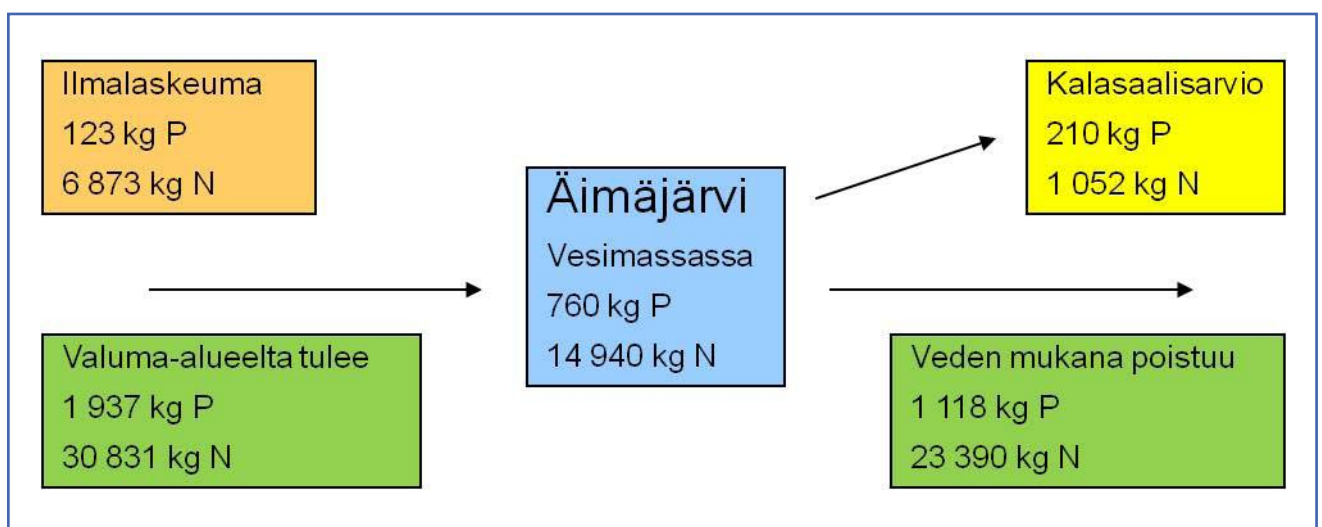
Ilmalaskeuma
123 kg P
6 873 kg N

Valuma-alueelta tulee
1 937 kg P
30 831 kg N

Äimäjärvi
Vesimassassa
760 kg P
14 940 kg N

Kalasaalisarvio
210 kg P
1 052 kg N

Veden mukana poistuu
1 118 kg P
23 390 kg N